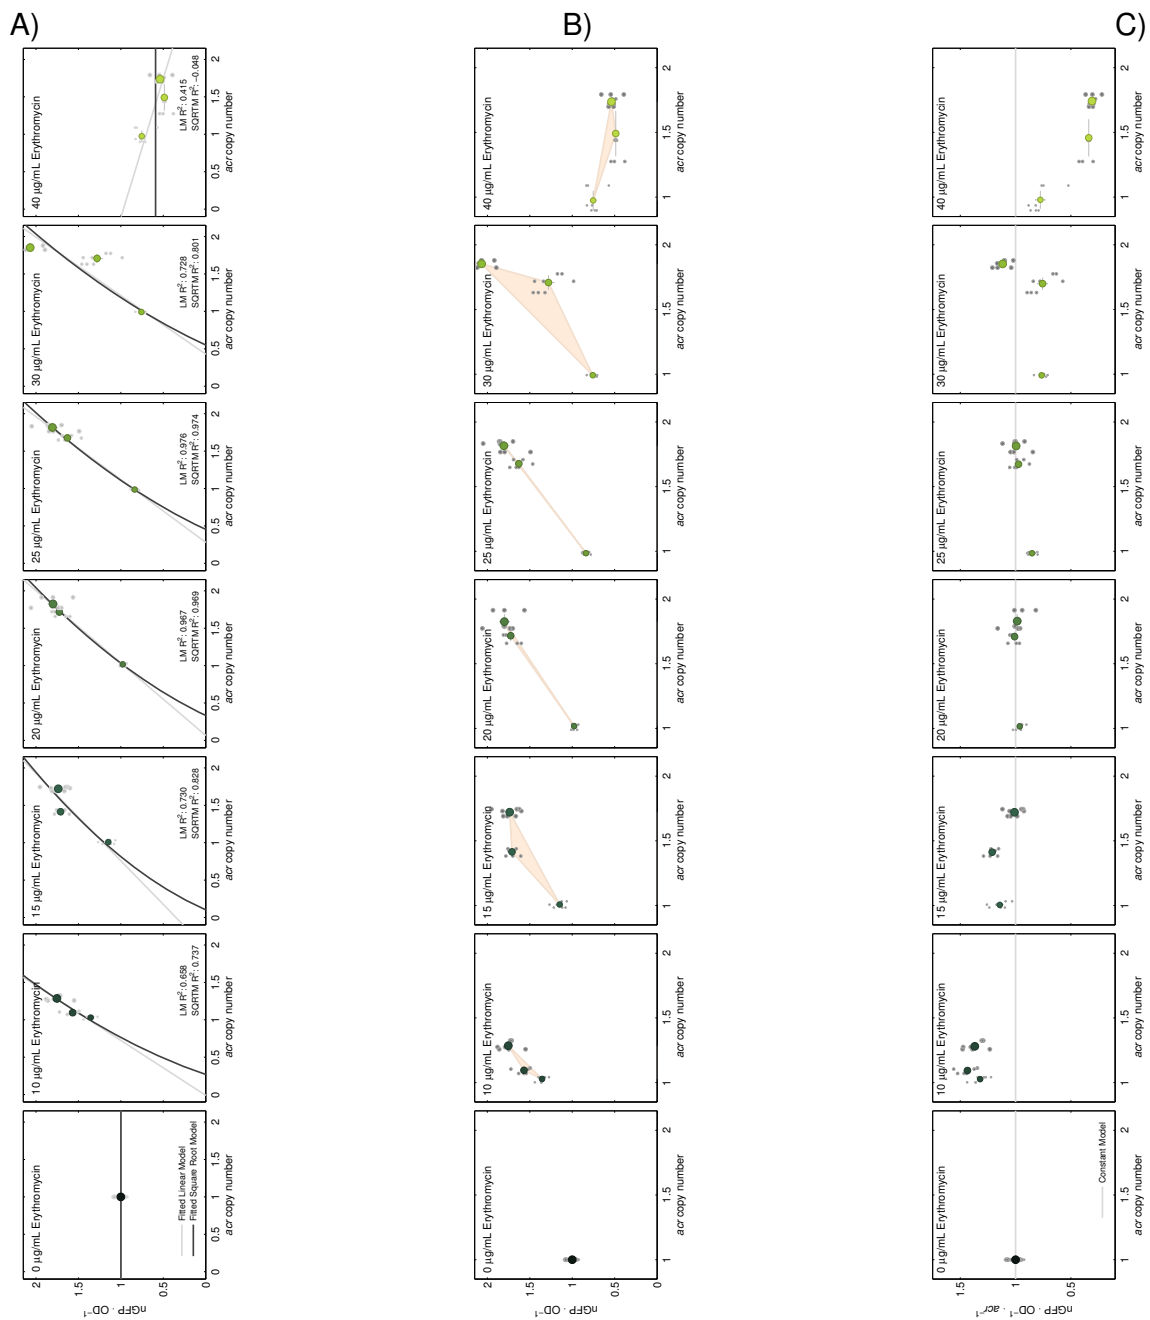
A)

B)

C)

40 µg/mL Erythromycin
LM $R^2$: 0.415
SQRTM $R^2$: -0.048
acr copy number

30 µg/mL Erythromycin
LM $R^2$: 0.728
SQRTM $R^2$: 0.801
acr copy number

25 µg/mL Erythromycin
LM $R^2$: 0.976
SQRTM $R^2$: 0.974
acr copy number

20 µg/mL Erythromycin
LM $R^2$: 0.967
SQRTM $R^2$: 0.969
acr copy number

15 µg/mL Erythromycin
LM $R^2$: 0.730
SQRTM $R^2$: 0.828
acr copy number

10 µg/mL Erythromycin
LM $R^2$: 0.658
SQRTM $R^2$: 0.737
acr copy number

0 µg/mL Erythromycin
Fitted Linear Model
Fitted Square Root Model
acr copy number

nGFP · OD$^{-1}$
2 1.5 1 0.5 0
0 0.5 1 1.5 2

40 µg/mL Erythromycin
30 µg/mL Erythromycin
25 µg/mL Erythromycin
20 µg/mL Erythromycin
15 µg/mL Erythromycig
10 µg/mL Erythromycin
0 µg/mL Erythromycin
acr copy number
1 1.5 2
nGFP · OD$^{-1}$
2 1.5 1 0.5

40 µg/mL Erythromycin
30 µg/mL Erythromycin
25 µg/mL Erythromycin
20 µg/mL Erythromycin
15 µg/mL Erythromycin
10 µg/mL Erythromycin
0 µg/mL Erythromycin
Constant Model
acr copy number
1 1.5 2
nGFP · OD$^{-1}$ · acr$^{-1}$
1.5 1 0.5